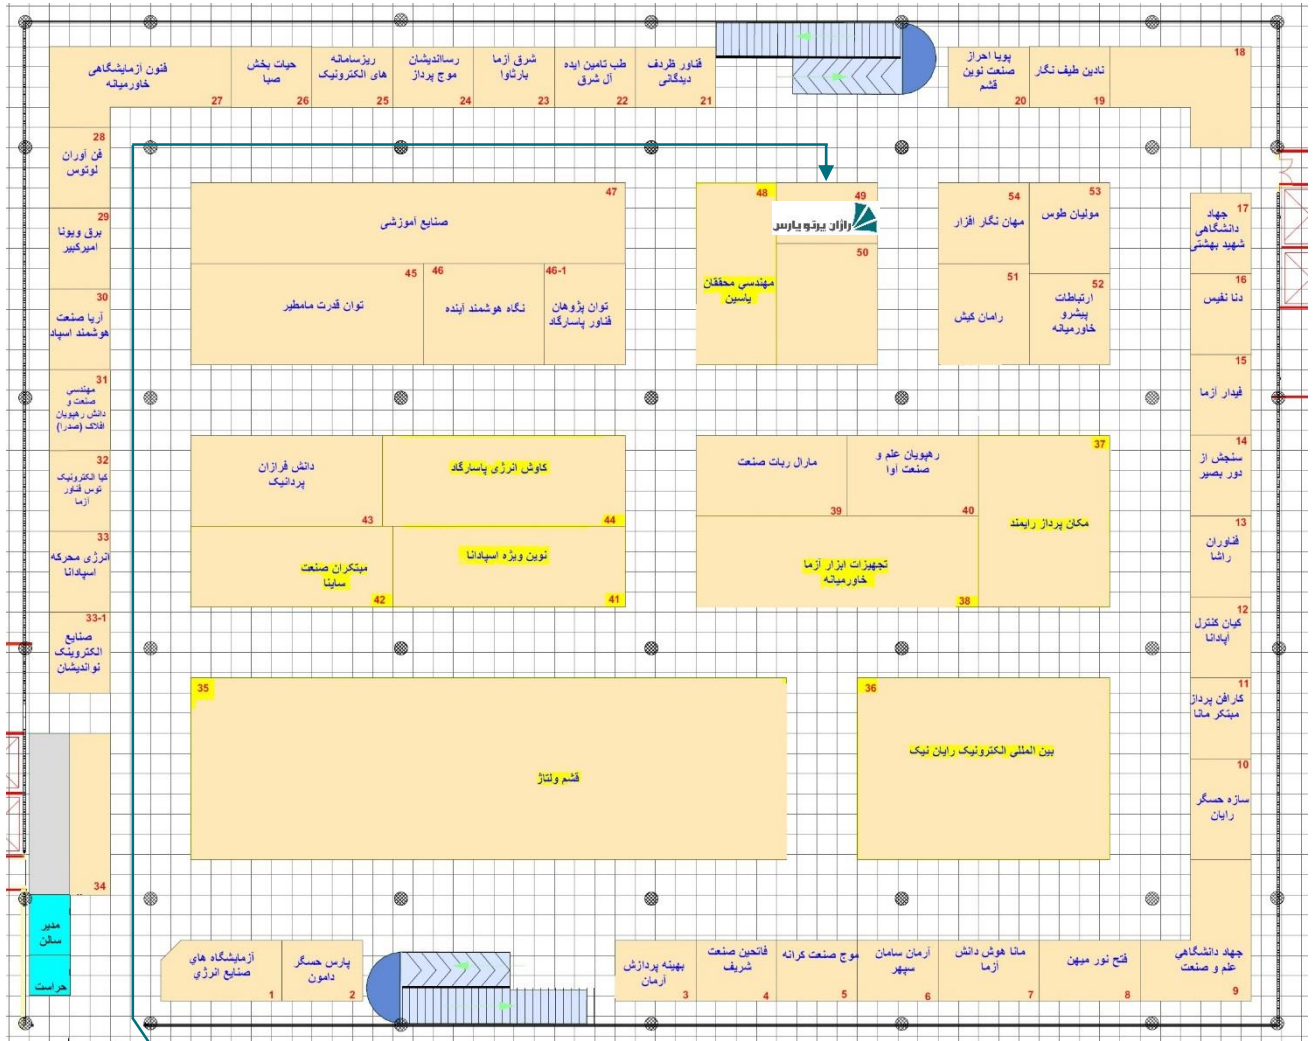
فنون آزمایشگاهی خاورمیانه 27
حیات بخش صبا 26
ریزسامانه های الکترونیک 25
رسااندیشان موج پرداز 24
شرق آزما پارثاوا 23
طب تامین ایده آل شرق 22
فناور ظرفد دیگانی 21
پویا احراز نوین صنعت قشم 20
نادین طیف نگار 19
18

28 فن آوران لوتوس
29 برق ویونا امیرکبیر
30 آریا صنعت هوشمند اسپاد
31 مهندسی و صنعت دانش رهپویان افلاک (صدرا)
32 کیا الکترونیک توس فناور آزما
33 انرژی محرکه اسپادانا
33-1 صنایع الکترونیک نواندیشان
34

47 صنایع آموزشی
45 توان قدرت مامطیر
46 نگاه هوشمند آینده
46-1 توان پژوهان فناور پاسارگاد

48 مهندسی محققان یاسین
49
راژان پرتو پارس
50

54 مهان نگار افزار
53 مولیان طوس
51 رامان کیش
52 ارتباطات پیشرو خاورمیانه

17 جهاد دانشگاهی شهید بهشتی
16 دنا نفیس
15 فیدار آزما
14 سنجش از دور بصیر
13 فناوران راشا
12 کیان کنترل اپادانا
11 کارافن پرداز مبتکر آنا
10 سازه حسگر آبان

دانش فرازان پردانیک 43
کاوش انرژی پاسارگاد 44
مبتکران صنعت ساینا 42
نوین ویژه اسپادانا 41

مارال ربات صنعت 39
رهپویان علم و صنعت اوا 40
37 مکان پرداز رایمند
تجهیزات ابزار آزما خاورمیانه 38

35
قشم ولتاژ

36
بین المللی الکترونیک رایان نیک

مدیر سالن
حراست

آزمایشگاه های صنایع انرژی 1
پارس حسگر دامون 2
بهینه پردازش آرمان 3
فاتحین صنعت شریف 4
موج صنعت کرانه 5
آرمان سامان سپهر 6
مانا هوش دانش آزما 7
فتح نور میهن 8
جهاد دانشگاهی علم و صنعت 9